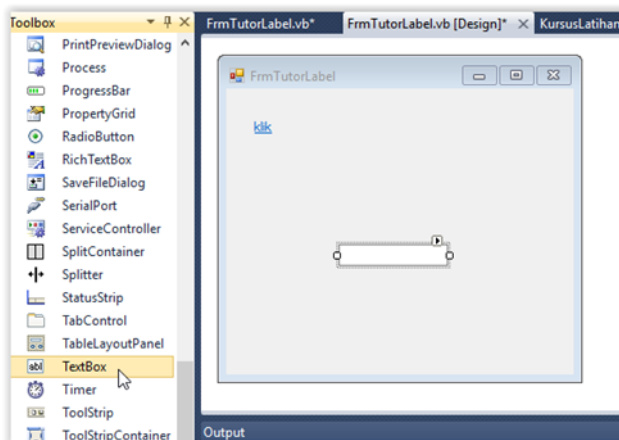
Toolbox
PrintPreviewDialog
Process
ProgressBar
PropertyGrid
RadioButton
RichTextBox
SaveFileDialog
SerialPort
ServiceController
SplitContainer
Splitter
StatusStrip
TabControl
TableLayoutPanel
TextBox
Timer
ToolStrip
ToolStripContainer

FrmTutorLabel.vb*
FrmTutorLabel.vb [Design]*
KursusLatihan

FrmTutorLabel

klik

Output